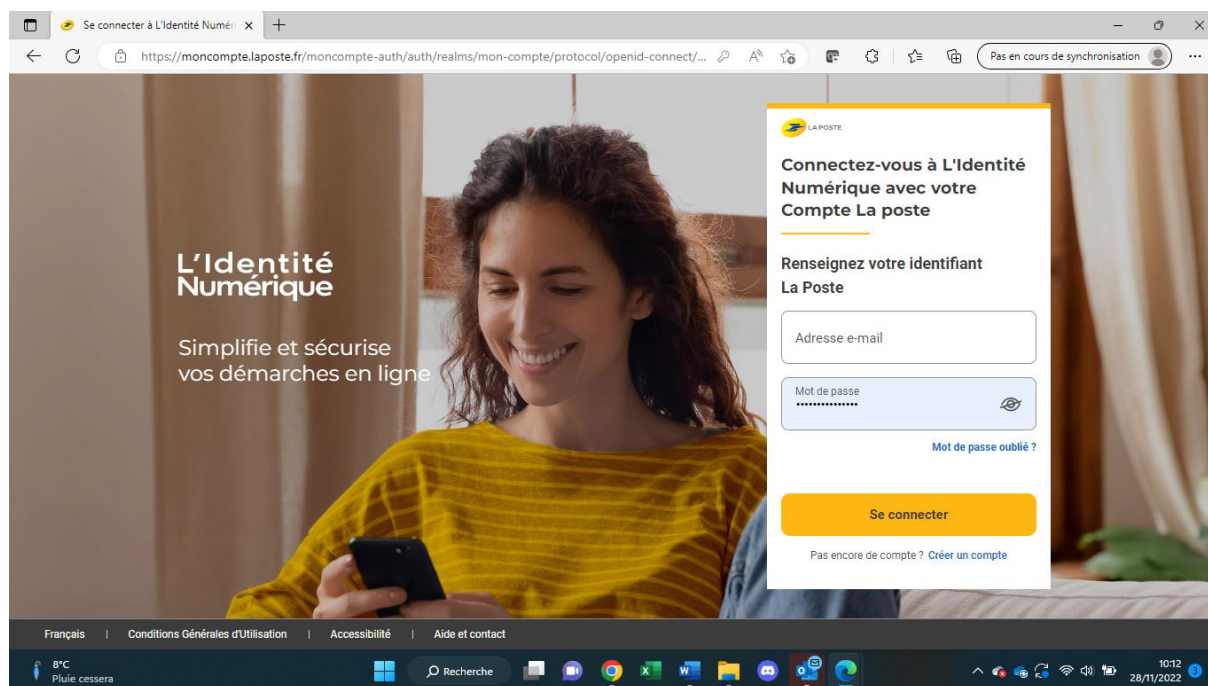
Se connecter à L'Identité Numér ×
+
https://moncompte.laposte.fr/moncompte-auth/auth/realms/mon-compte/protocol/openid-connect/...
Pas en cours de synchronisation

L'Identité Numérique

Simplifie et sécurise vos démarches en ligne

LA POSTE

Connectez-vous à L'Identité Numérique avec votre Compte La poste

Renseignez votre identifiant La Poste

Adresse e-mail

Mot de passe
••••••••••••••

Mot de passe oublié ?

Se connecter

Pas encore de compte ? Créer un compte

Français | Conditions Générales d'Utilisation | Accessibilité | Aide et contact

8°C
Pluie cessera
Recherche
10:12
28/11/2022